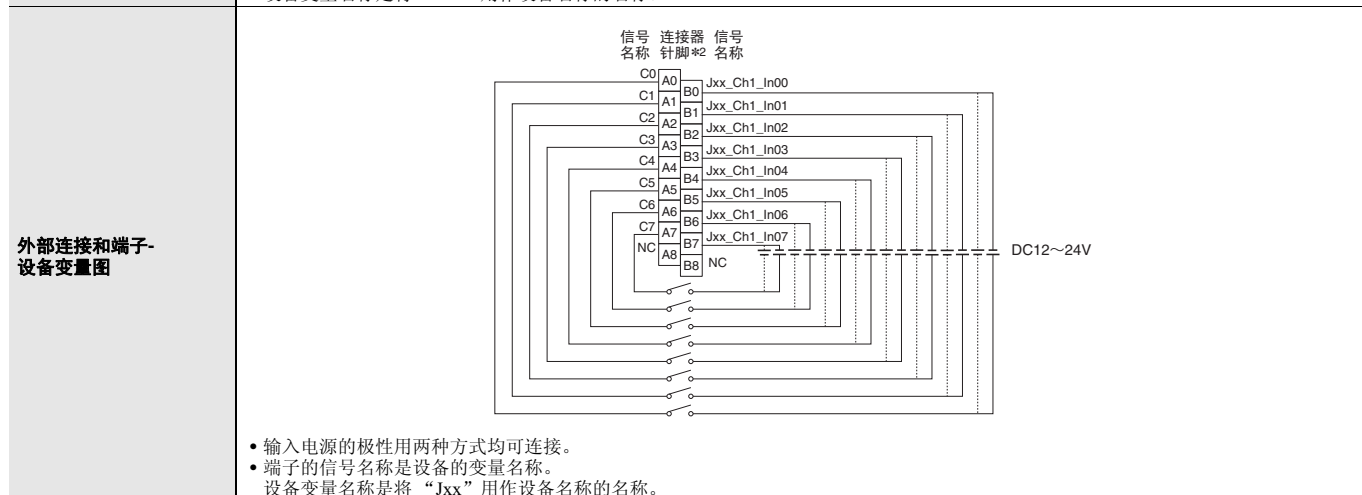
外部连接和端子-设备变量图

信号名称 连接器针脚*2 信号名称

| 信号名称 | 连接器针脚 | 连接器针脚 | 信号名称 |
|---|---|---|---|
| C0 | A0 | B0 | Jxx_Ch1_In00 |
| C1 | A1 | B1 | Jxx_Ch1_In01 |
| C2 | A2 | B2 | Jxx_Ch1_In02 |
| C3 | A3 | B3 | Jxx_Ch1_In03 |
| C4 | A4 | B4 | Jxx_Ch1_In04 |
| C5 | A5 | B5 | Jxx_Ch1_In05 |
| C6 | A6 | B6 | Jxx_Ch1_In06 |
| C7 | A7 | B7 | Jxx_Ch1_In07 |
| NC | A8 | B8 | NC |

DC12～24V

• 输入电源的极性用两种方式均可连接。
• 端子的信号名称是设备的变量名称。
设备变量名称是将 “Jxx”用作设备名称的名称。